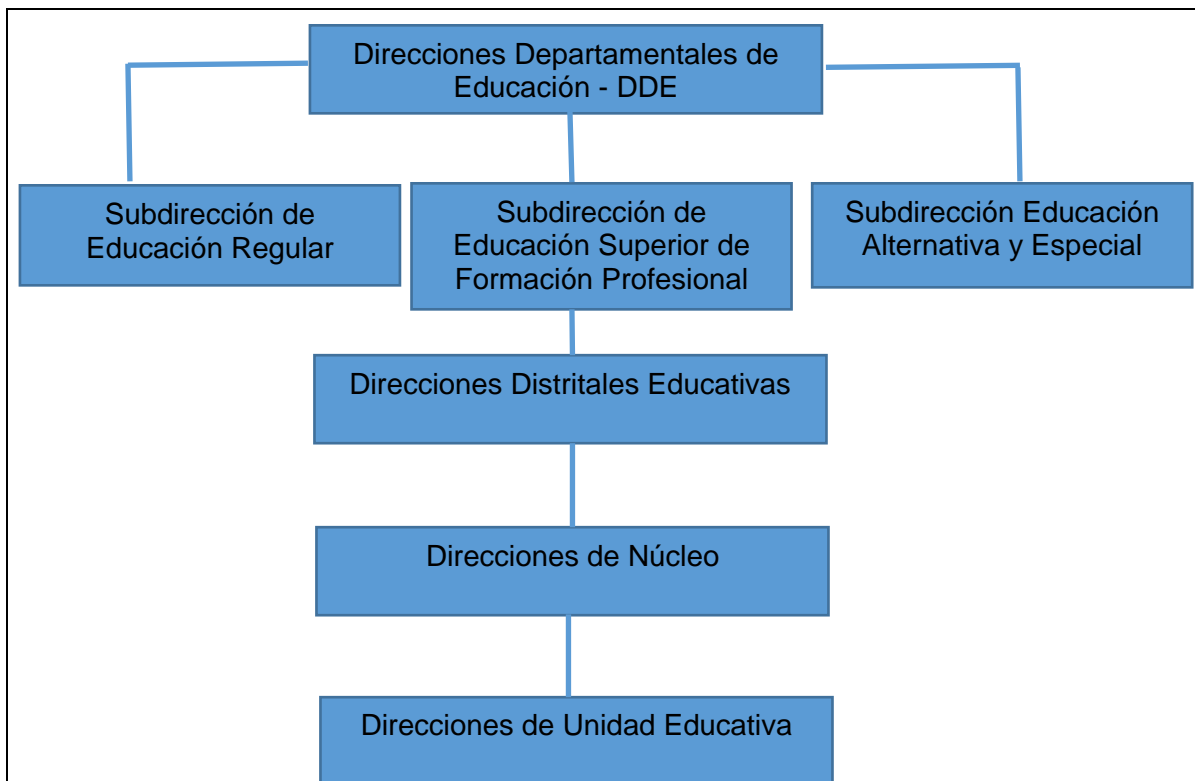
Direcciones Departamentales de Educación - DDE

Subdirección de Educación Regular

Subdirección de Educación Superior de Formación Profesional

Subdirección Educación Alternativa y Especial

Direcciones Distritales Educativas

Direcciones de Núcleo

Direcciones de Unidad Educativa